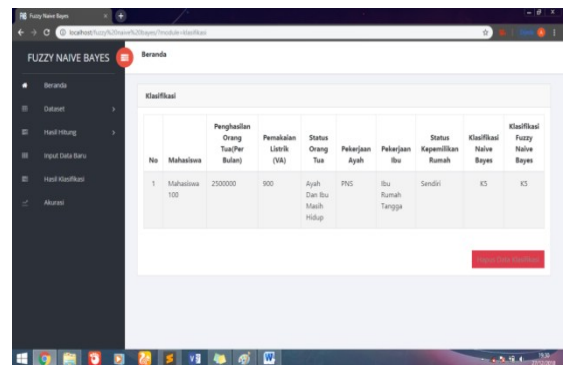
Fuzzy Naive Bayes

localhost/fuzzy%20naive%20bayes/?module=klasifikasi

FUZZY NAIVE BAYES

Beranda

Beranda

Dataset

Hasil Hitung

Input Data Baru

Hasil Klasifikasi

Akurasi

Klasifikasi

| No | Mahasiswa | Penghasilan Orang Tua(Per Bulan) | Pemakaian Listrik (VA) | Status Orang Tua | Pekerjaan Ayah | Pekerjaan Ibu | Status Kepemilikan Rumah | Klasifikasi Naive Bayes | Klasifikasi Fuzzy Naive Bayes |
|---|---|---|---|---|---|---|---|---|---|
| 1 | Mahasiswa 100 | 2500000 | 900 | Ayah Dan Ibu Masih Hidup | PNS | Ibu Rumah Tangga | Sendiri | K5 | K5 |

Hapus Data Klasifikasi